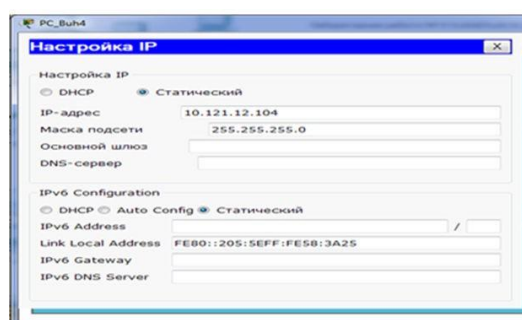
PC_Buh4

Настройка IP

X

Настройка IP

DHCP

Статический

IP-адрес 10.121.12.104

Маска подсети 255.255.255.0

Основной шлюз

DNS-сервер

IPv6 Configuration

DHCP

Auto Config

Статический

IPv6 Address /

Link Local Address FE80::205:5EFF:FE58:3A25

IPv6 Gateway

IPv6 DNS Server